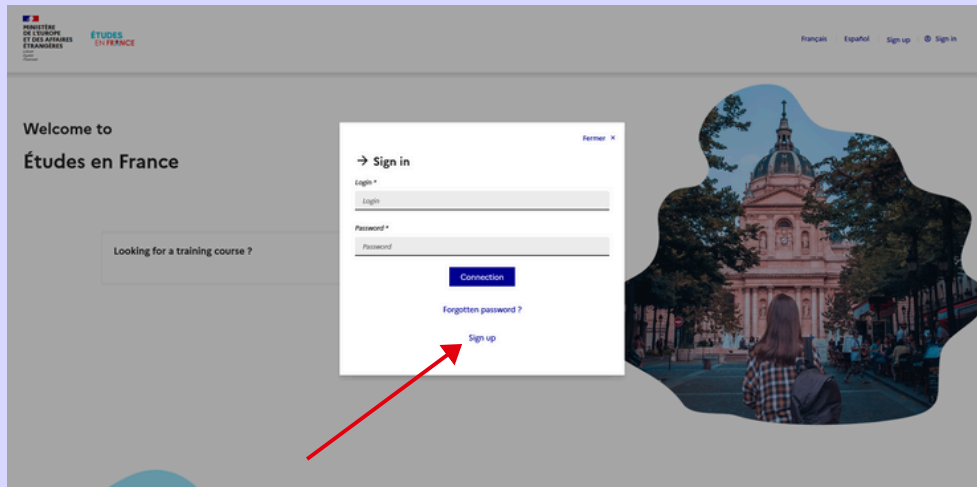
MINISTÈRE DE L'EUROPE ET DES AFFAIRES ÉTRANGÈRES
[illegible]

ÉTUDES EN FRANCE

Français | Español | Sign up | Sign in

Welcome to
Études en France

Looking for a training course ?

Fermer ×

→ Sign in

Login *
Login

Password *
Password

Connection

Forgotten password ?

Sign up